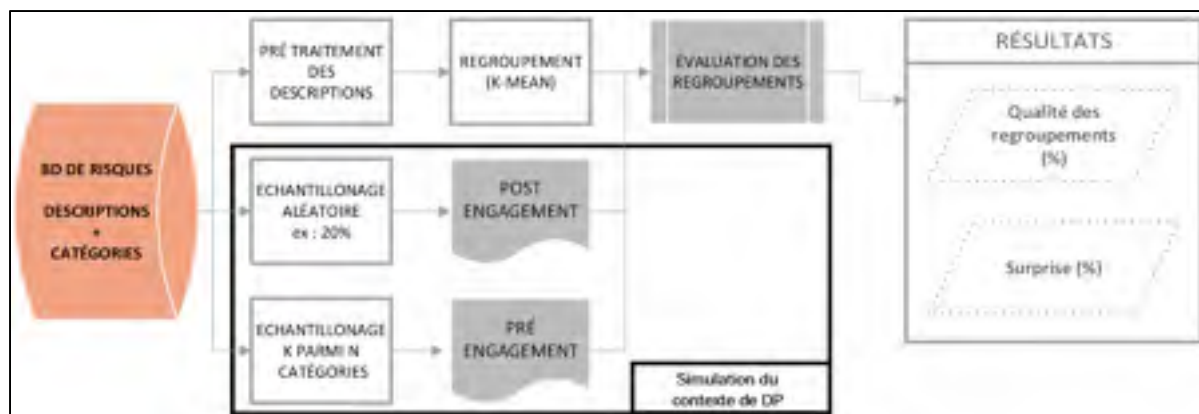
BD DE RISQUES

DESCRIPTIONS + CATÉGORIES

PRÉ TRAITEMENT DES DESCRIPTIONS

REGROUPEMENT (K-MEAN)

ÉVALUATION DES REGROUPEMENTS

RÉSULTATS

Qualité des regroupements (%)

Surprise (%)

ECHANTILLONAGE ALÉATOIRE ex : 20%

POST ENGAGEMENT

ECHANTILLONAGE K PARMI N CATÉGORIES

PRÉ ENGAGEMENT

Simulation du contexte de DP